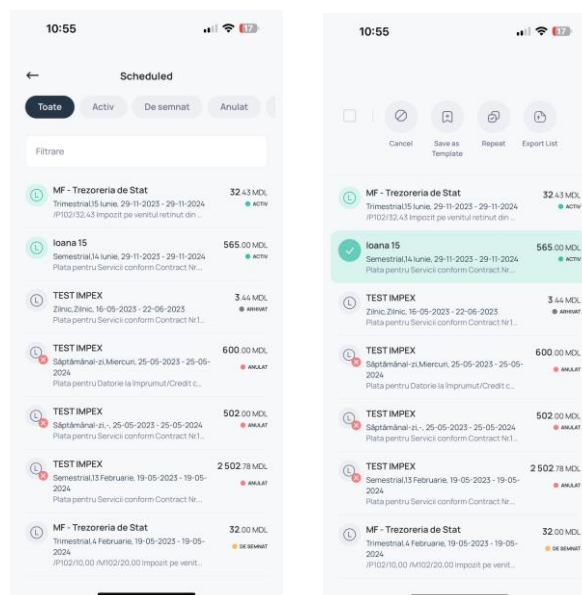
10:55

17

←

Scheduled

Toate

Activ

De semnat

Anulat

Filtrare

MF - Trezoreria de Stat
Trimestrial,15 Iunie, 29-11-2023 - 29-11-2024
/P102/32.43 Impozit pe venitul reținut din ...

32.43 MDL
ACTIV

Ioana 15
Semestrial,14 Iunie, 29-11-2023 - 29-11-2024
Plata pentru Servicii conform Contract Nr....

565.00 MDL
ACTIV

TEST IMPEX
Zilnic,Zilnic, 16-05-2023 - 22-06-2023
Plata pentru Servicii conform Contract Nr.1...

3.44 MDL
ARHIVAT

TEST IMPEX
Săptămânal-zi,Miercuri, 25-05-2023 - 25-05-2024
Plata pentru Datorie la împrumut/Credit c...

600.00 MDL
ANULAT

TEST IMPEX
Săptămânal-zi,-, 25-05-2023 - 25-05-2024
Plata pentru Servicii conform Contract Nr.1...

502.00 MDL
ANULAT

TEST IMPEX
Semestrial,13 Februarie, 19-05-2023 - 19-05-2024
Plata pentru Servicii conform Contract Nr....

2 502.78 MDL
ANULAT

MF - Trezoreria de Stat
Trimestrial,4 Februarie, 19-05-2023 - 19-05-2024
/P102/10.00 /M102/20.00 Impozit pe venit...

32.00 MDL
DE SEMNAT

10:55

17

Cancel

Save as Template

Repeat

Export List

MF - Trezoreria de Stat
Trimestrial,15 Iunie, 29-11-2023 - 29-11-2024
/P102/32.43 Impozit pe venitul reținut din ...

32.43 MDL
ACTIV

Ioana 15
Semestrial,14 Iunie, 29-11-2023 - 29-11-2024
Plata pentru Servicii conform Contract Nr....

565.00 MDL
ACTIV

TEST IMPEX
Zilnic,Zilnic, 16-05-2023 - 22-06-2023
Plata pentru Servicii conform Contract Nr.1...

3.44 MDL
ARHIVAT

TEST IMPEX
Săptămânal-zi,Miercuri, 25-05-2023 - 25-05-2024
Plata pentru Datorie la împrumut/Credit c...

600.00 MDL
ANULAT

TEST IMPEX
Săptămânal-zi,-, 25-05-2023 - 25-05-2024
Plata pentru Servicii conform Contract Nr.1...

502.00 MDL
ANULAT

TEST IMPEX
Semestrial,13 Februarie, 19-05-2023 - 19-05-2024
Plata pentru Servicii conform Contract Nr....

2 502.78 MDL
ANULAT

MF - Trezoreria de Stat
Trimestrial,4 Februarie, 19-05-2023 - 19-05-2024
/P102/10.00 /M102/20.00 Impozit pe venit...

32.00 MDL
DE SEMNAT